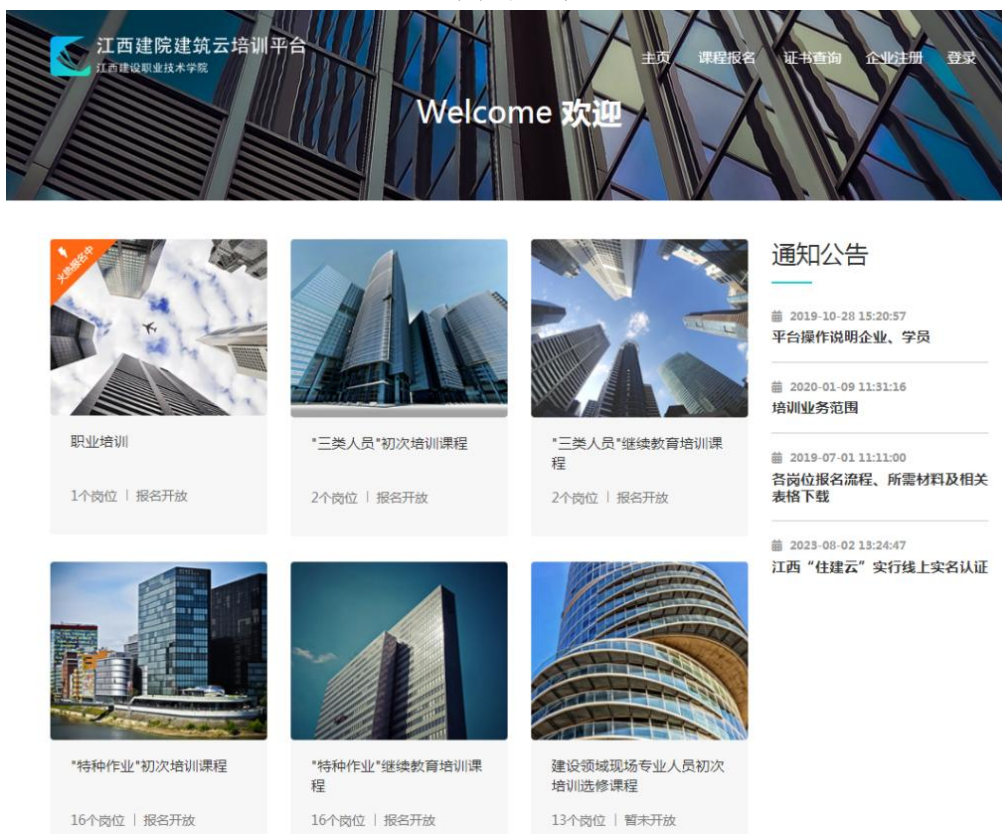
江西建院建筑云培训平台
江西建设职业技术学院

主页 课程报名 证书查询 企业注册 登录

Welcome 欢迎

火热报名中

职业培训

1个岗位 | 报名开放

"三类人员"初次培训课程

2个岗位 | 报名开放

"三类人员"继续教育培训课程

2个岗位 | 报名开放

"特种作业"初次培训课程

16个岗位 | 报名开放

"特种作业"继续教育培训课程

16个岗位 | 报名开放

建设领域现场专业人员初次培训选修课程

13个岗位 | 暂未开放

通知公告

2019-10-28 15:20:57
平台操作说明企业、学员

2020-01-09 11:31:16
培训业务范围

2019-07-01 11:11:00
各岗位报名流程、所需材料及相关表格下载

2023-08-02 13:24:47
江西"住建云"实行线上实名认证